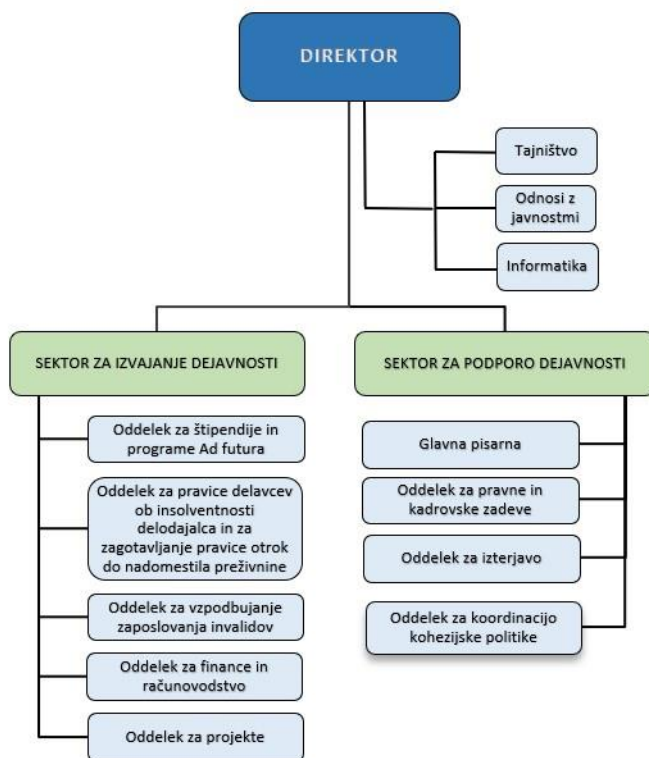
DIREKTOR

Tajništvo

Odnosi z javnostmi

Informatika

SEKTOR ZA IZVAJANJE DEJAVNOSTI

Oddelek za štipendije in programe Ad futura

Oddelek za pravice delavcev ob insolventnosti delodajalca in za zagotavljanje pravice otrok do nadomestila preživnine

Oddelek za vzpodbujanje zaposlovanja invalidov

Oddelek za finance in računovodstvo

Oddelek za projekte

SEKTOR ZA PODPORO DEJAVNOSTI

Glavna pisarna

Oddelek za pravne in kadrovske zadeve

Oddelek za izterjavo

Oddelek za koordinacijo kohezijske politike